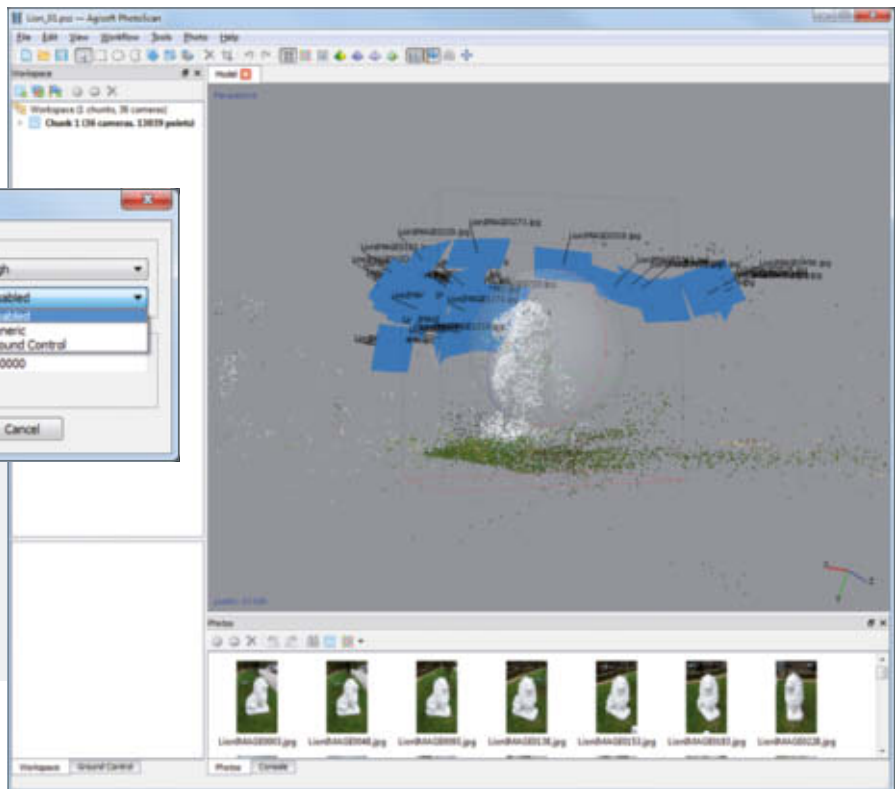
Lion_01.psz — Agisoft PhotoScan

File Edit View Workflow Tools Photo Help

Workspace

Workspace (1 chunks, 36 cameras)

Chunk 1 (36 cameras, 13659 points)

Model

Perspective

gh

abled

abled

neric

round Control

0000

Cancel

LionIMAG0271.jpg

LionIMAG0310.jpg

LionIMAG0301.jpg

LionIMAG0316.jpg

LionIMAG0271.jpg

Points: 13,569

Photos

LionIMAG0003.jpg LionIMAG0048.jpg LionIMAG0093.jpg LionIMAG0138.jpg LionIMAG0153.jpg LionIMAG0183.jpg LionIMAG0228.jpg

Workspace Ground Control

Photos Console